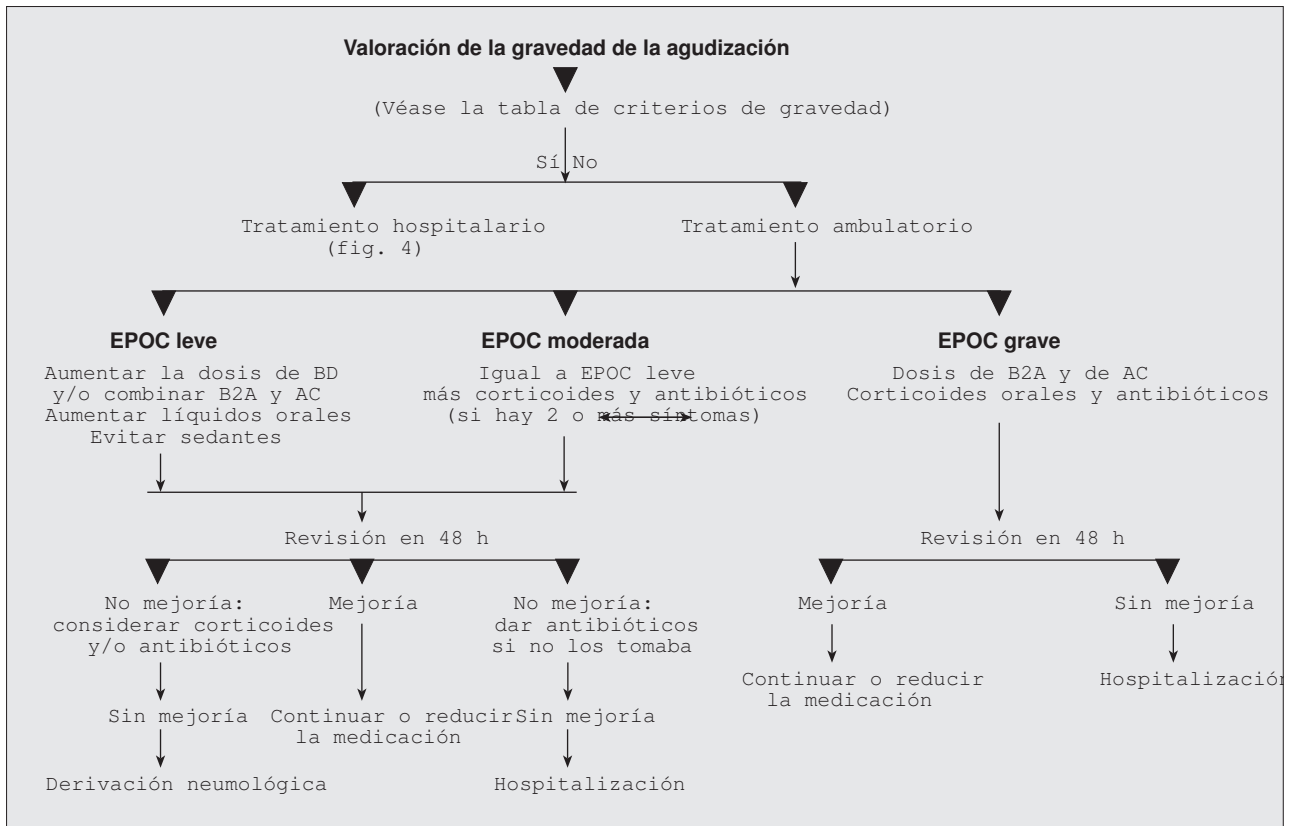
Valoración de la gravedad de la agudización

(Véase la tabla de criterios de gravedad)

Sí No

Tratamiento hospitalario (fig. 4)

Tratamiento ambulatorio

EPOC leve

Aumentar la dosis de BD y/o combinar B2A y AC
Aumentar líquidos orales
Evitar sedantes

EPOC moderada

Igual a EPOC leve más corticoides y antibióticos (si hay 2 o más síntomas)

EPOC grave

Dosis de B2A y de AC
Corticoides orales y antibióticos

Revisión en 48 h

No mejoría: considerar corticoides y/o antibióticos

Sin mejoría

Derivación neumológica

Mejoría

Continuar o reducir la medicación

No mejoría: dar antibióticos si no los tomaba

Sin mejoría

Hospitalización

Revisión en 48 h

Mejoría

Continuar o reducir la medicación

Sin mejoría

Hospitalizació